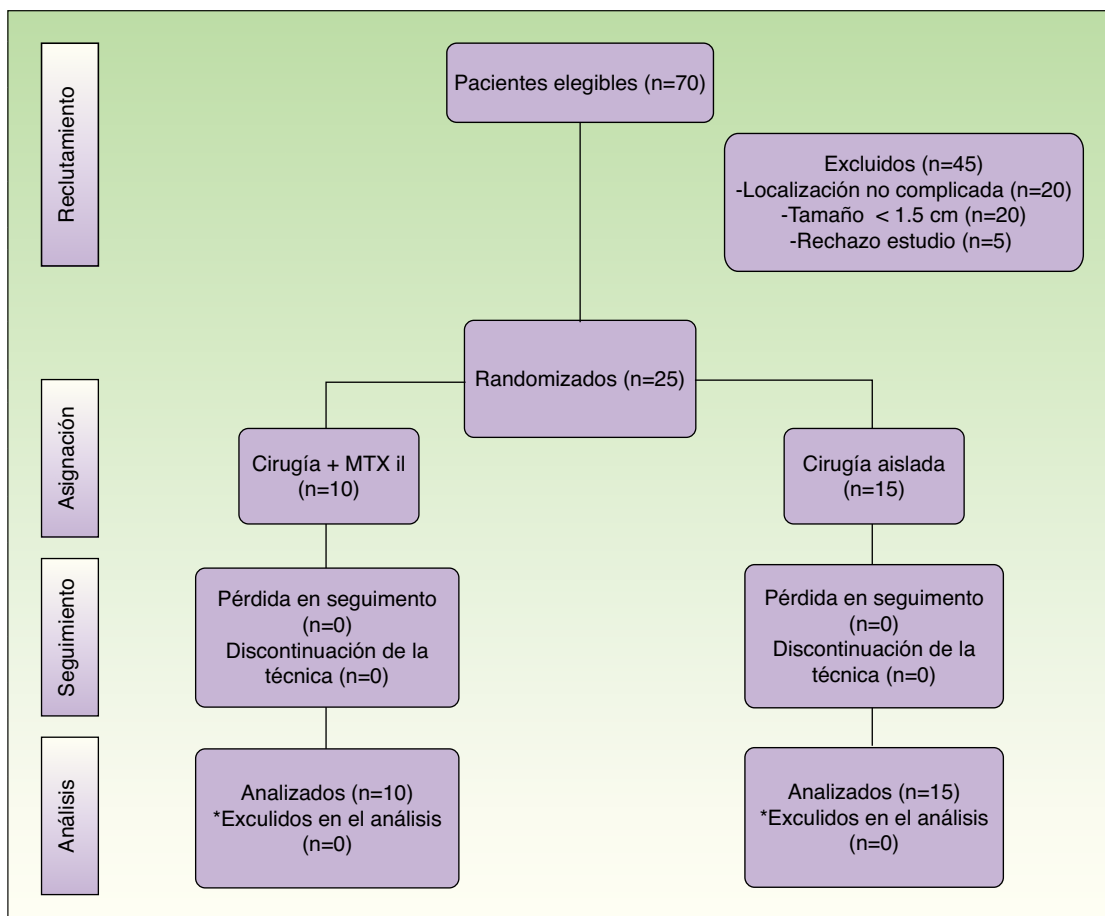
Reclutamiento

Pacientes elegibles (n=70)

Excluidos (n=45)
-Localización no complicada (n=20)
-Tamaño < 1.5 cm (n=20)
-Rechazo estudio (n=5)

Asignación

Randomizados (n=25)

Cirugía + MTX il (n=10)

Cirugía aislada (n=15)

Seguimiento

Pérdida en seguimento (n=0)
Discontinuación de la técnica (n=0)

Pérdida en seguimento (n=0)
Discontinuación de la técnica (n=0)

Análisis

Analizados (n=10)
*Exculidos en el análisis (n=0)

Analizados (n=15)
*Exculidos en el análisis (n=0)